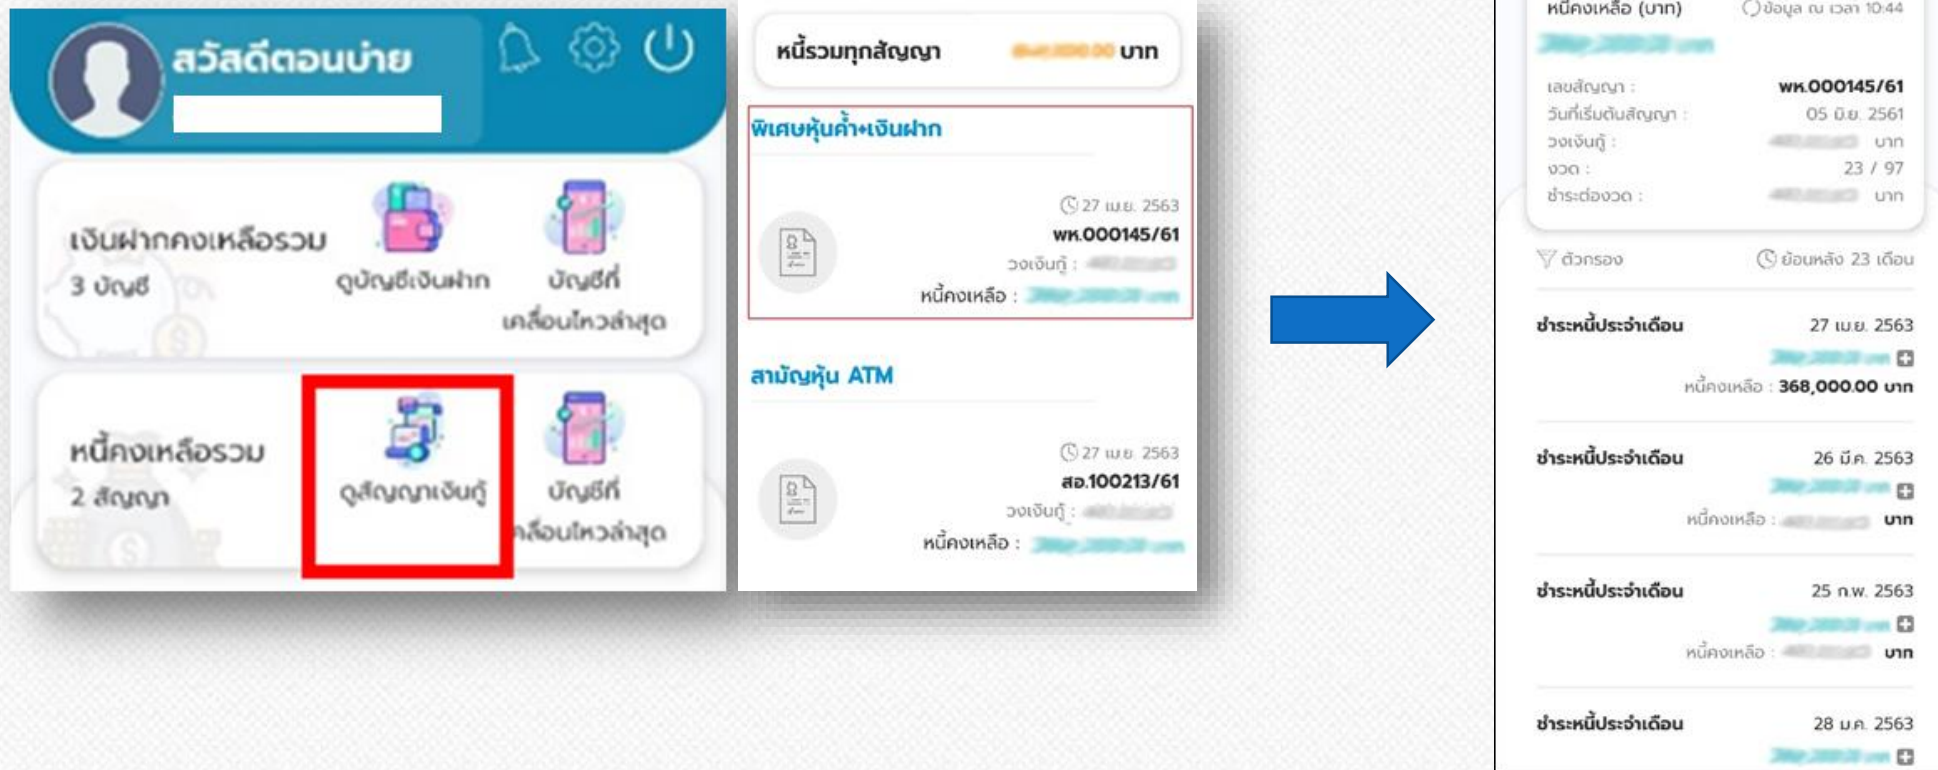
สวัสดีตอนบ่าย

เงินฝากคงเหลือรวม
3 บัญชี
ดูบัญชีเงินฝาก
บัญชีที่เคลื่อนไหวล่าสุด

หนี้คงเหลือรวม
2 สัญญา
ดูสัญญาเงินกู้
บัญชีที่เคลื่อนไหวล่าสุด

หนี้รวมทุกสัญญา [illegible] บาท

พิเศษหุ้นค้ำ+เงินฝาก
27 เม.ย. 2563
พห.000145/61
วงเงินกู้ : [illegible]
หนี้คงเหลือ : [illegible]

สามัญหุ้น ATM
27 เม.ย. 2563
สอ.100213/61
วงเงินกู้ : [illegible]
หนี้คงเหลือ : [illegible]

หนี้คงเหลือ (บาท) ข้อมูล ณ เวลา 10:44
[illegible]
เลขสัญญา : พห.000145/61
วันที่เริ่มต้นสัญญา : 05 มิ.ย. 2561
วงเงินกู้ : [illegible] บาท
งวด : 23 / 97
ชำระต่องวด : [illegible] บาท

ตัวกรอง
ย้อนหลัง 23 เดือน

ชำระหนี้ประจำเดือน 27 เม.ย. 2563
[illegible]
หนี้คงเหลือ : 368,000.00 บาท

ชำระหนี้ประจำเดือน 26 มี.ค. 2563
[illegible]
หนี้คงเหลือ : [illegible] บาท

ชำระหนี้ประจำเดือน 25 ก.พ. 2563
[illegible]
หนี้คงเหลือ : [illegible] บาท

ชำระหนี้ประจำเดือน 28 ม.ค. 2563
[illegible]